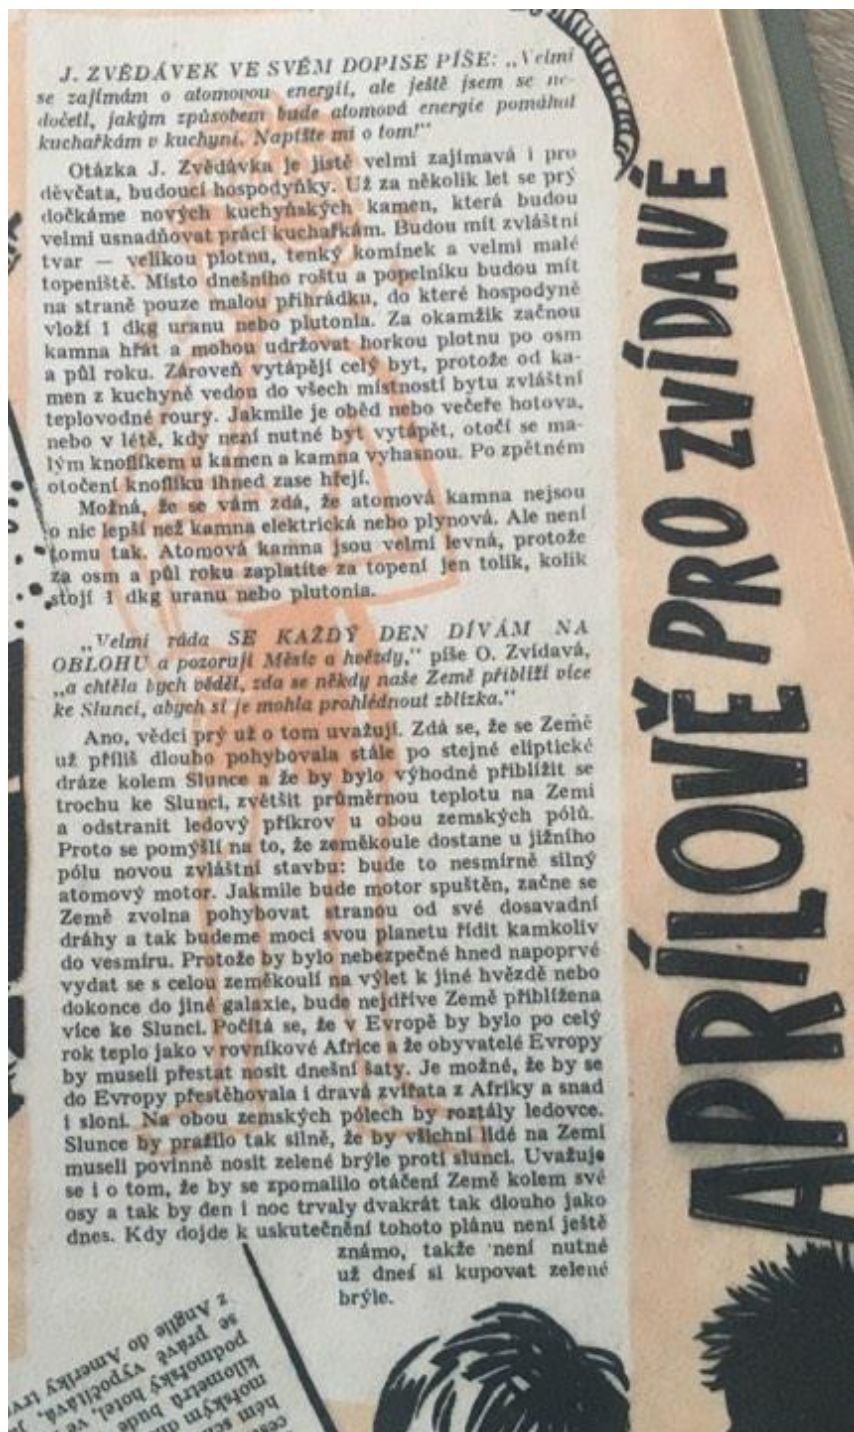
APRÍLOVĚ PRO ZVÍDAVÉ

J. ZVĚDÁVEK VE SVÉM DOPISE PÍŠE: „Velmi se zajímám o atomovou energii, ale ještě jsem se nedočetl, jakým způsobem bude atomová energie pomáhat kuchařkám v kuchyni. Napište mi o tom!"

Otázka J. Zvědávka je jistě velmi zajímavá i pro děvčata, budoucí hospodyňky. Už za několik let se prý dočkáme nových kuchyňských kamen, která budou velmi usnadňovat práci kuchařkám. Budou mít zvláštní tvar — velikou plotnu, tenký komínek a velmi malé topeniště. Místo dnešního roštu a popelníku budou mít na straně pouze malou přihrádku, do které hospodyně vloží 1 dkg uranu nebo plutonia. Za okamžik začnou kamna hřát a mohou udržovat horkou plotnu po osm a půl roku. Zároveň vytápějí celý byt, protože od kamen z kuchyně vedou do všech místností bytu zvláštní teplovodné roury. Jakmile je oběd nebo večeře hotova, nebo v létě, kdy není nutné byt vytápět, otočí se malým knoflíkem u kamen a kamna vyhasnou. Po zpětném otočení knoflíku ihned zase hřejí.

Možná, že se vám zdá, že atomová kamna nejsou o nic lepší než kamna elektrická nebo plynová. Ale není tomu tak. Atomová kamna jsou velmi levná, protože za osm a půl roku zaplatíte za topení jen tolik, kolik stojí 1 dkg uranu nebo plutonia.

„Velmi ráda SE KAŽDÝ DEN DÍVÁM NA OBLOHU a pozoruji Měsíc a hvězdy," píše O. Zvídavá, „a chtěla bych vědět, zda se někdy naše Země přiblíží více ke Slunci, abych si je mohla prohlédnout zblízka."

Ano, vědci prý už o tom uvažují. Zdá se, že se Země už příliš dlouho pohybovala stále po stejné eliptické dráze kolem Slunce a že by bylo výhodné přiblížit se trochu ke Slunci, zvětšit průměrnou teplotu na Zemi a odstranit ledový příkrov u obou zemských pólů. Proto se pomýšlí na to, že zeměkoule dostane u jižního pólu novou zvláštní stavbu: bude to nesmírně silný atomový motor. Jakmile bude motor spuštěn, začne se Země zvolna pohybovat stranou od své dosavadní dráhy a tak budeme moci svou planetu řídit kamkoliv do vesmíru. Protože by bylo nebezpečné hned napoprvé vydat se s celou zeměkoulí na výlet k jiné hvězdě nebo dokonce do jiné galaxie, bude nejdříve Země přiblížena více ke Slunci. Počítá se, že v Evropě by bylo po celý rok teplo jako v rovníkové Africe a že obyvatelé Evropy by museli přestat nosit dnešní šaty. Je možné, že by se do Evropy přestěhovala i dravá zvířata z Afriky a snad i sloni. Na obou zemských pólech by roztály ledovce. Slunce by pražilo tak silně, že by všichni lidé na Zemi museli povinně nosit zelené brýle proti slunci. Uvažuje se i o tom, že by se zpomalilo otáčení Země kolem své osy a tak by den i noc trvaly dvakrát tak dlouho jako dnes. Kdy dojde k uskutečnění tohoto plánu není ještě známo, takže není nutné už dnes si kupovat zelené brýle.

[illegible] se Anglie do Ameriky z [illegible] podrobně vypočítal, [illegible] kilometry hotel, ve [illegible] hem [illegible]